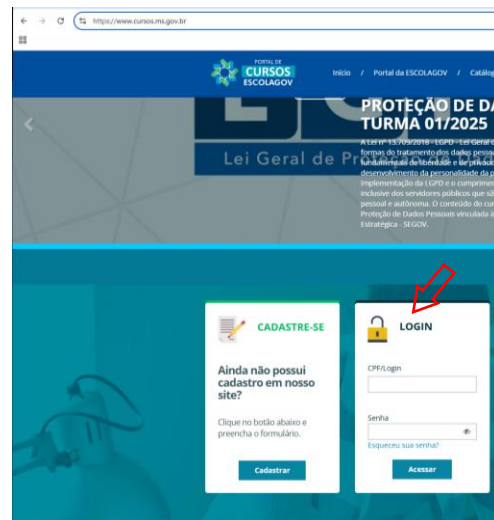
https://www.cursos.ms.gov.br

PORTAL DE CURSOS ESCOLAGOV

Início / Portal da ESCOLAGOV / Catálo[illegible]

Lei Geral de Pr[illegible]

PROTEÇÃO DE DA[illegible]
TURMA 01/2025

A Lei nº 13.709/2018 - LGPD - Lei Geral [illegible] formas do tratamento dos dados pesso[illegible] fundamentais de liberdade e de privaci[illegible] desenvolvimento da personalidade da p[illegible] implementação da LGPD e o cumprim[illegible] inclusive dos servidores públicos que s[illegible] pessoal e autônoma. O conteúdo do cur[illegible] Proteção de Dados Pessoais vinculada à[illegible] Estratégica - SEGOV.

CADASTRE-SE

Ainda não possui cadastro em nosso site?

Clique no botão abaixo e preencha o formulário.

Cadastrar

LOGIN

CPF/Login

Senha

Esqueceu sua senha?

Acessar